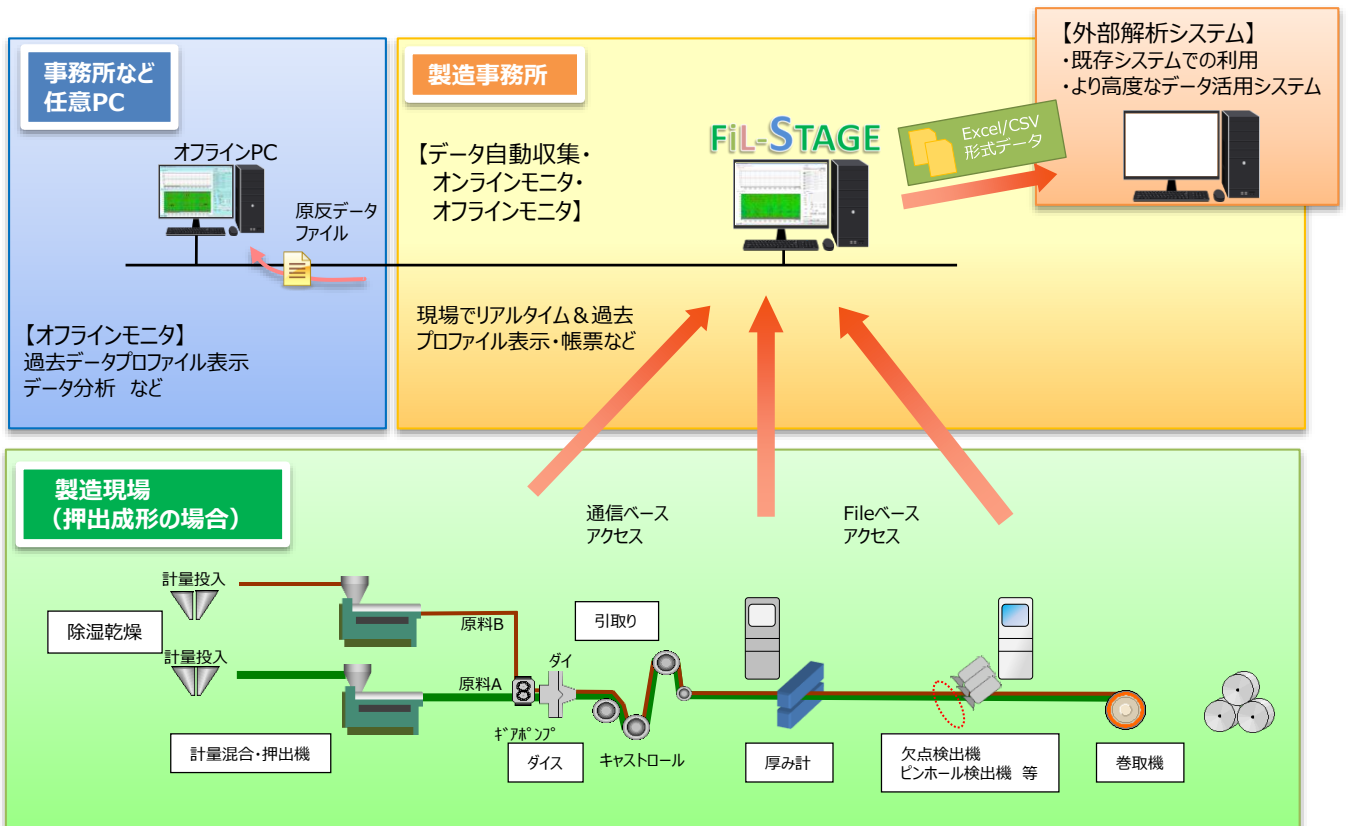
事務所など
任意PC

オフラインPC

原反データ
ファイル

【オフラインモニタ】
過去データプロファイル表示
データ分析　など

製造事務所

【データ自動収集・
オンラインモニタ・
オフラインモニタ】

FiL-STAGE

Excel/CSV
形式データ

現場でリアルタイム＆過去
プロファイル表示・帳票など

【外部解析システム】
・既存システムでの利用
・より高度なデータ活用システム

製造現場
（押出成形の場合）

通信ベース
アクセス

Fileベース
アクセス

計量投入

除湿乾燥

計量投入

原料B

原料A

引取り

ダイ

ｷﾞｱﾎﾟﾝﾌﾟ

計量混合・押出機

ダイス

キャストロール

厚み計

欠点検出機
ピンホール検出機　等

巻取機